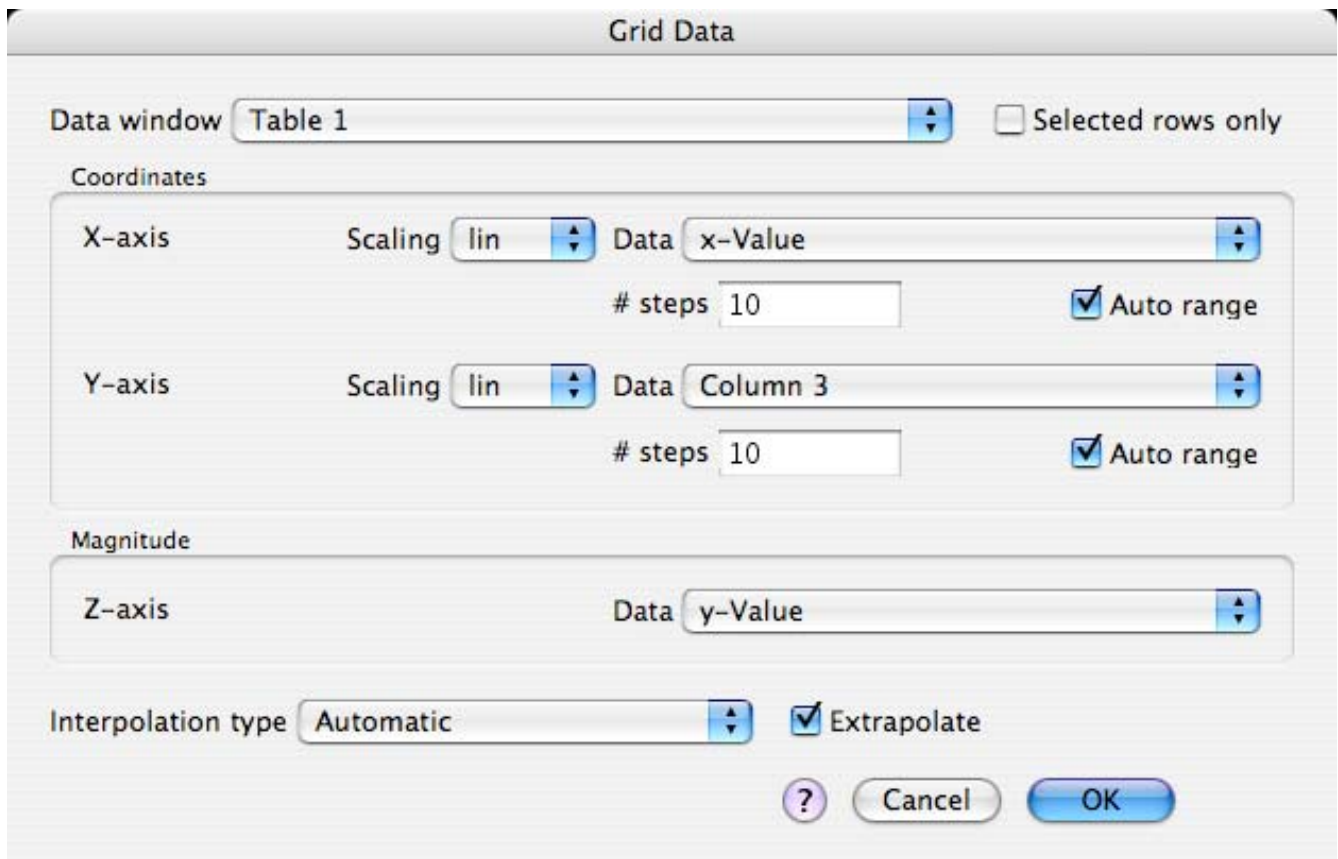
Grid Data

Data window Table 1

Selected rows only

Coordinates

X-axis

Scaling lin

Data x-Value

# steps 10

Auto range

Y-axis

Scaling lin

Data Column 3

# steps 10

Auto range

Magnitude

Z-axis

Data y-Value

Interpolation type Automatic

Extrapolate

?

Cancel

OK